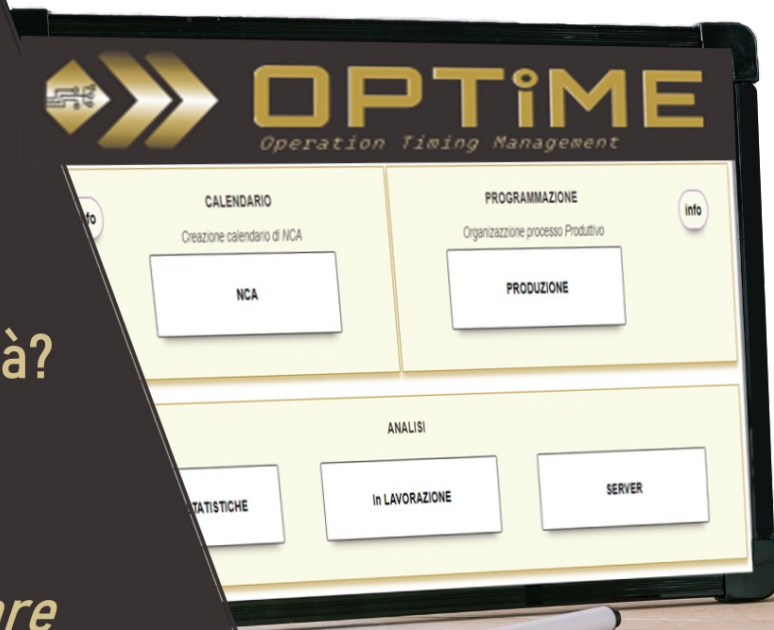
OPTiME
Operation Timing Management

fo

CALENDARIO
Creazione calendario di NCA
NCA

PROGRAMMAZIONE
Organizzazione processo Produttivo
PRODUZIONE
info

à?

ANALISI
TATISTICHE
In LAVORAZIONE
SERVER

ore